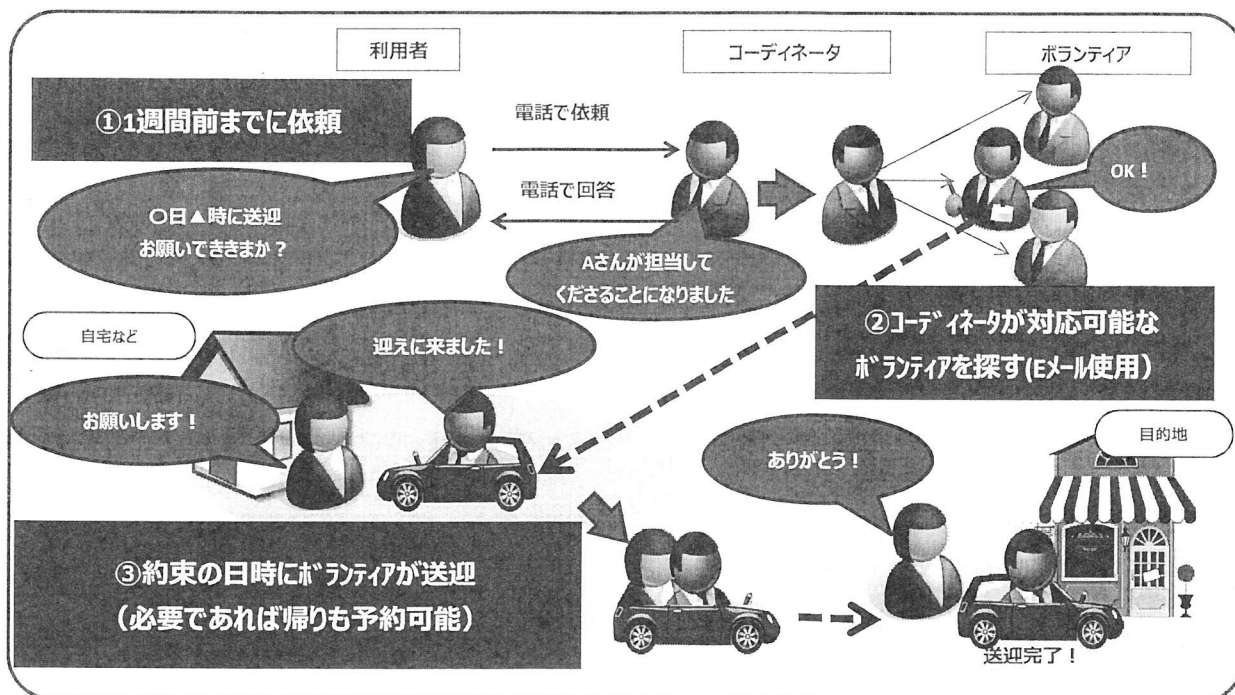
利用者

コーディネータ

ボランティア

①1週間前までに依頼

電話で依頼

電話で回答

OK！

〇日▲時に送迎お願いでききまか？

Aさんが担当してくださることになりました

自宅など

迎えに来ました！

②コーディネータが対応可能なボランティアを探す(Eメール使用)

お願いします！

ありがとう！

目的地

③約束の日時にボランティアが送迎
(必要であれば帰りも予約可能)

送迎完了！